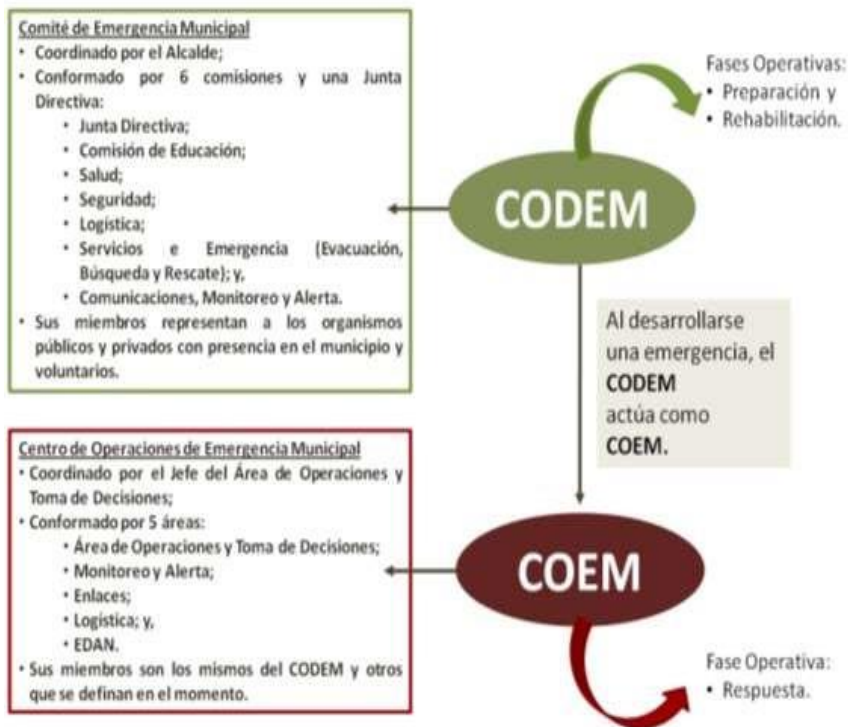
Comité de Emergencia Municipal
• Coordinado por el Alcalde;
• Conformado por 6 comisiones y una Junta Directiva:
  • Junta Directiva;
  • Comisión de Educación;
  • Salud;
  • Seguridad;
  • Logística;
  • Servicios e Emergencia (Evacuación, Búsqueda y Rescate); y,
  • Comunicaciones, Monitoreo y Alerta.
• Sus miembros representan a los organismos públicos y privados con presencia en el municipio y voluntarios.

Fases Operativas:
• Preparación y
• Rehabilitación.

CODEM

Al desarrollarse una emergencia, el CODEM actúa como COEM.

Centro de Operaciones de Emergencia Municipal
• Coordinado por el Jefe del Área de Operaciones y Toma de Decisiones;
• Conformado por 5 áreas:
  • Área de Operaciones y Toma de Decisiones;
  • Monitoreo y Alerta;
  • Enlaces;
  • Logística; y,
  • EDAN.
• Sus miembros son los mismos del CODEM y otros que se definan en el momento.

COEM

Fase Operativa:
• Respuesta.